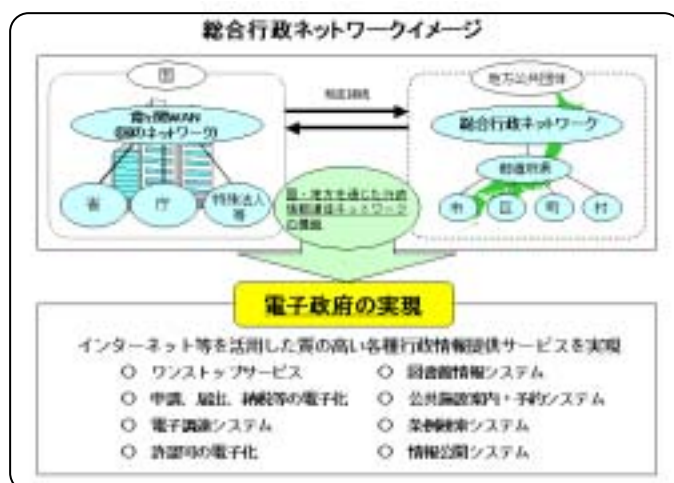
総合行政ネットワークイメージ

国

霞が関WAN
(国のネットワーク)

省

庁

特殊法人等

相互接続

地方公共団体

総合行政ネットワーク

都道府県

市

区

町

村

国・地方を通じた行政情報通信ネットワークの整備

電子政府の実現

インターネット等を活用した質の高い各種行政情報提供サービスを実現

○ ワンストップサービス
○ 申請、届出、納税等の電子化
○ 電子調達システム
○ 許認可の電子化
○ 図書館情報システム
○ 公共施設案内・予約システム
○ 某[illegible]システム
○ 情報公開システム